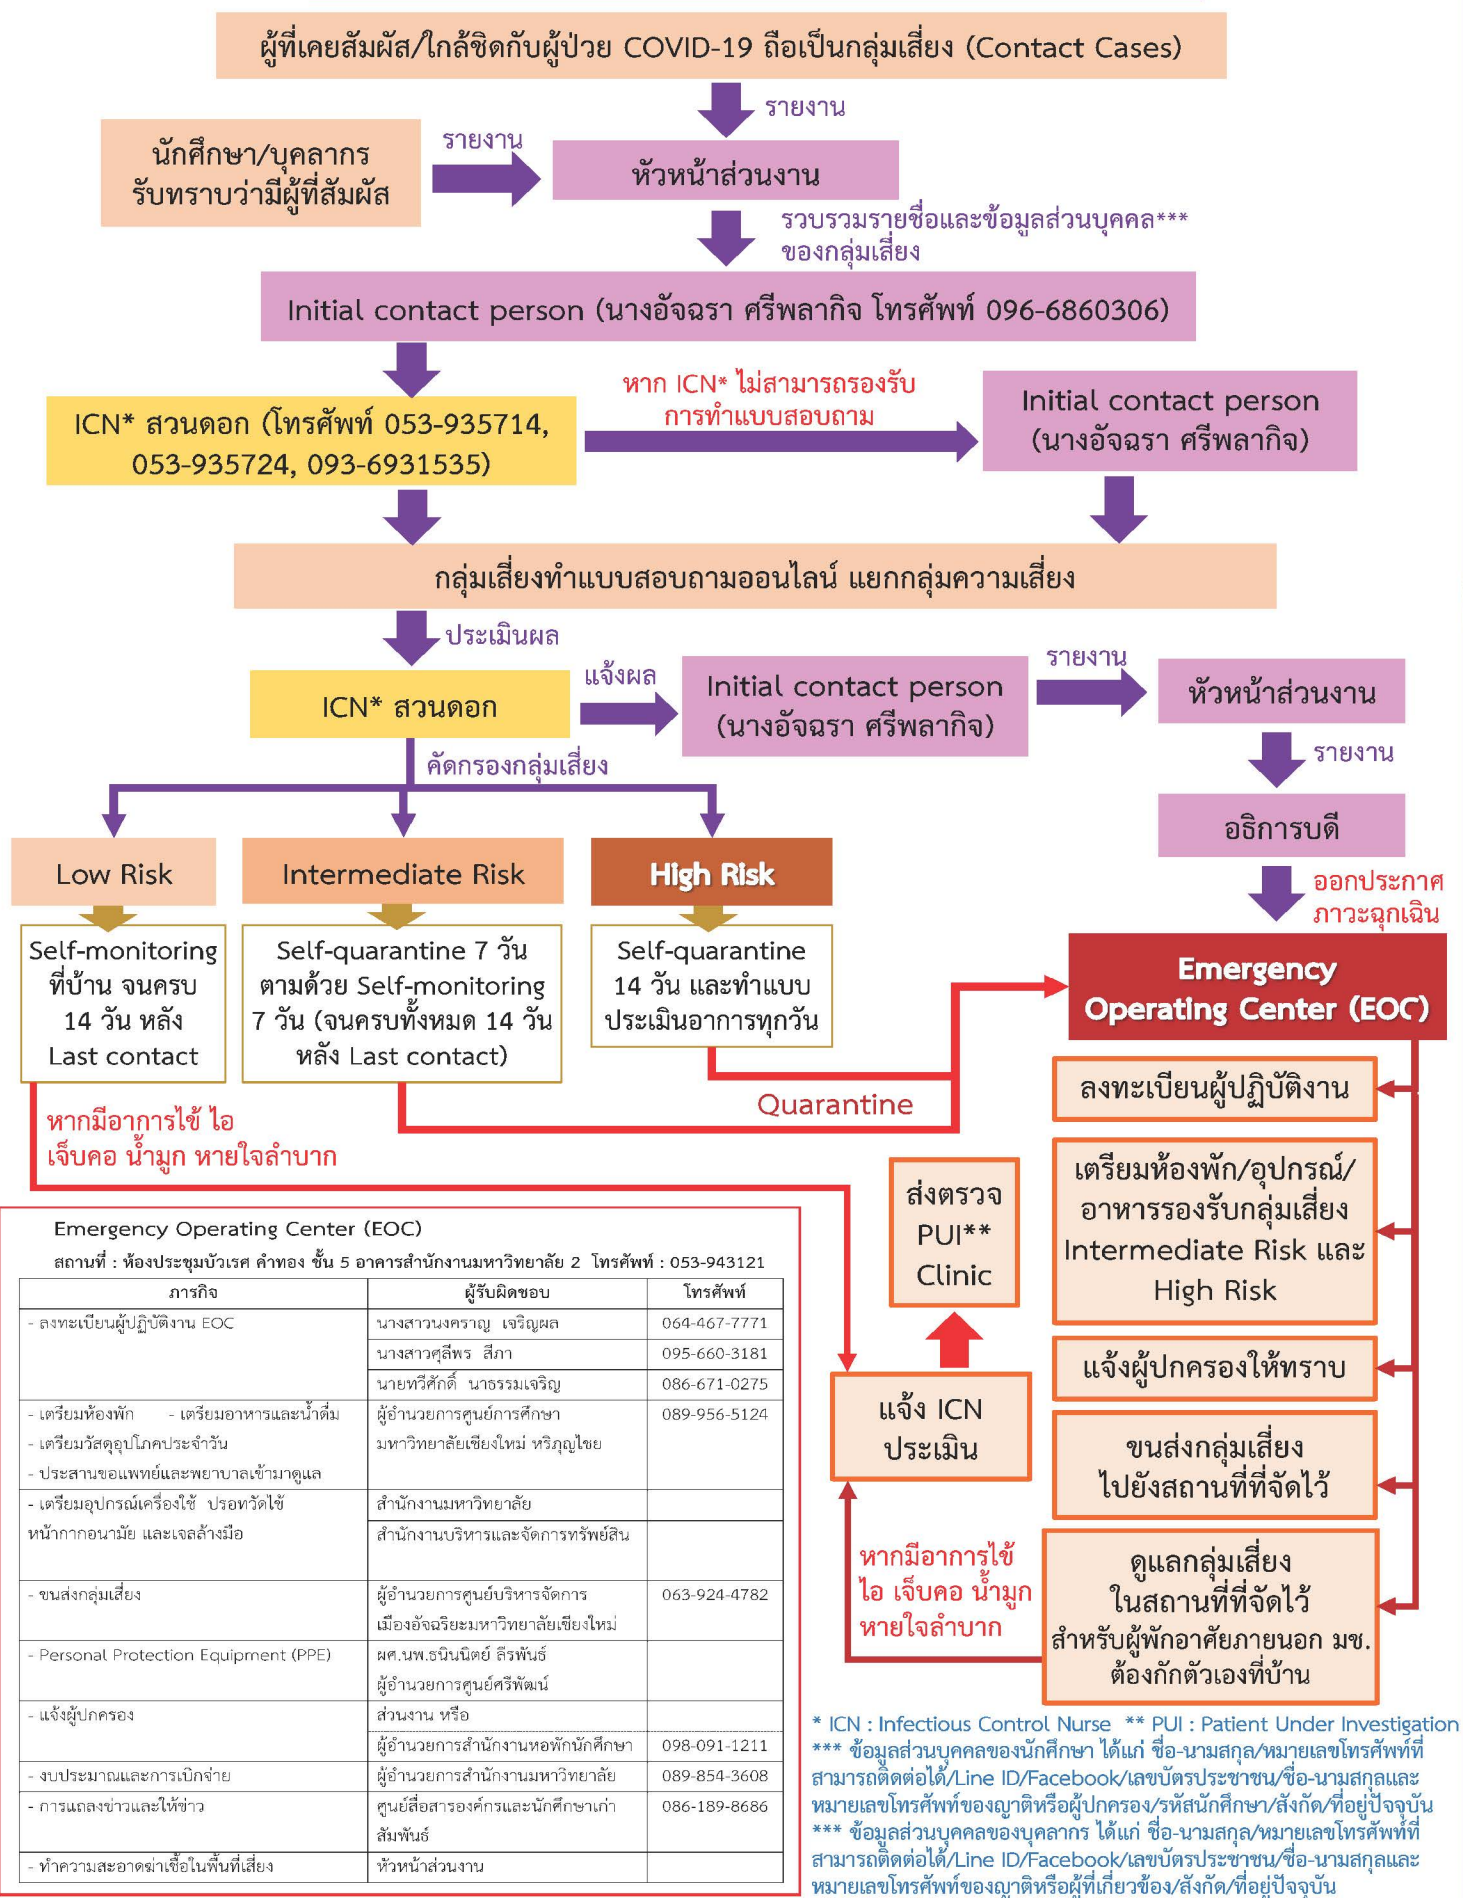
ผู้ที่เคยสัมผัส/ใกล้ชิดกับผู้ป่วย COVID-19 ถือเป็นกลุ่มเสี่ยง (Contact Cases)

รายงาน

นักศึกษา/บุคลากร รับทราบว่ามีผู้ที่สัมผัส

รายงาน

หัวหน้าส่วนงาน

รวบรวมรายชื่อและข้อมูลส่วนบุคคล*** ของกลุ่มเสี่ยง

Initial contact person (นางอัจฉรา ศรีพลากิจ โทรศัพท์ 096-6860306)

ICN* สวนดอก (โทรศัพท์ 053-935714, 053-935724, 093-6931535)

หาก ICN* ไม่สามารถรองรับการทำแบบสอบถาม

Initial contact person (นางอัจฉรา ศรีพลากิจ)

กลุ่มเสี่ยงทำแบบสอบถามออนไลน์ แยกกลุ่มความเสี่ยง

ประเมินผล

ICN* สวนดอก

แจ้งผล

Initial contact person (นางอัจฉรา ศรีพลากิจ)

รายงาน

หัวหน้าส่วนงาน

รายงาน

อธิการบดี

ออกประกาศ ภาวะฉุกเฉิน

คัดกรองกลุ่มเสี่ยง

Low Risk

Intermediate Risk

High Risk

Self-monitoring ที่บ้าน จนครบ 14 วัน หลัง Last contact

Self-quarantine 7 วัน ตามด้วย Self-monitoring 7 วัน (จนครบทั้งหมด 14 วัน หลัง Last contact)

Self-quarantine 14 วัน และทำแบบประเมินอาการทุกวัน

Emergency Operating Center (EOC)

ลงทะเบียนผู้ปฏิบัติงาน

Quarantine

หากมีอาการไข้ ไอ เจ็บคอ น้ำมูก หายใจลำบาก

เตรียมห้องพัก/อุปกรณ์/อาหารรองรับกลุ่มเสี่ยง Intermediate Risk และ High Risk

ส่งตรวจ PUI** Clinic

แจ้งผู้ปกครองให้ทราบ

แจ้ง ICN ประเมิน

ขนส่งกลุ่มเสี่ยงไปยังสถานที่ที่จัดไว้

หากมีอาการไข้ ไอ เจ็บคอ น้ำมูก หายใจลำบาก

ดูแลกลุ่มเสี่ยงในสถานที่ที่จัดไว้ สำหรับผู้พักอาศัยภายนอก มช. ต้องกักตัวเองที่บ้าน

Emergency Operating Center (EOC)
สถานที่ : ห้องประชุมบัวเรศ คำทอง ชั้น 5 อาคารสำนักงานมหาวิทยาลัย 2 โทรศัพท์ : 053-943121

| ภารกิจ | ผู้รับผิดชอบ | โทรศัพท์ |
|---|---|---|
| - ลงทะเบียนผู้ปฏิบัติงาน EOC | นางสาววนคราญ เจริญผล | 064-467-7771 |
| | นางสาวศุลีพร สีภา | 095-660-3181 |
| | นายทวีศักดิ์ นาธรรมเจริญ | 086-671-0275 |
| - เตรียมห้องพัก - เตรียมอาหารและน้ำดื่ม - เตรียมวัสดุอุปโภคประจำวัน - ประสานขอแพทย์และพยาบาลเข้ามาดูแล | ผู้อำนวยการศูนย์การศึกษามหาวิทยาลัยเชียงใหม่ หริภุญไชย | 089-956-5124 |
| - เตรียมอุปกรณ์เครื่องใช้ ปรอทวัดไข้ หน้ากากอนามัย และเจลล้างมือ | สำนักงานมหาวิทยาลัย | |
| | สำนักงานบริหารและจัดการทรัพย์สิน | |
| - ขนส่งกลุ่มเสี่ยง | ผู้อำนวยการศูนย์บริหารจัดการเมืองอัจฉริยะมหาวิทยาลัยเชียงใหม่ | 063-924-4782 |
| - Personal Protection Equipment (PPE) | ผศ.นพ.ธนินนิตย์ ลีรพันธ์ ผู้อำนวยการศูนย์ศรีพัฒน์ | |
| - แจ้งผู้ปกครอง | ส่วนงาน หรือ | |
| | ผู้อำนวยการสำนักงานหอพักนักศึกษา | 098-091-1211 |
| - งบประมาณและการเบิกจ่าย | ผู้อำนวยการสำนักงานมหาวิทยาลัย | 089-854-3608 |
| - การแถลงข่าวและให้ข่าว | ศูนย์สื่อสารองค์กรและนักศึกษาเก่าสัมพันธ์ | 086-189-8686 |
| - ทำความสะอาดฆ่าเชื้อในพื้นที่เสี่ยง | หัวหน้าส่วนงาน | |

* ICN : Infectious Control Nurse ** PUI : Patient Under Investigation
*** ข้อมูลส่วนบุคคลของนักศึกษา ได้แก่ ชื่อ-นามสกุล/หมายเลขโทรศัพท์ที่สามารถติดต่อได้/Line ID/Facebook/เลขบัตรประชาชน/ชื่อ-นามสกุลและหมายเลขโทรศัพท์ของญาติหรือผู้ปกครอง/รหัสนักศึกษา/สังกัด/ที่อยู่ปัจจุบัน
*** ข้อมูลส่วนบุคคลของบุคลากร ได้แก่ ชื่อ-นามสกุล/หมายเลขโทรศัพท์ที่สามารถติดต่อได้/Line ID/Facebook/เลขบัตรประชาชน/ชื่อ-นามสกุลและหมายเลขโทรศัพท์ของญาติหรือผู้ที่เกี่ยวข้อง/สังกัด/ที่อยู่ปัจจุบัน